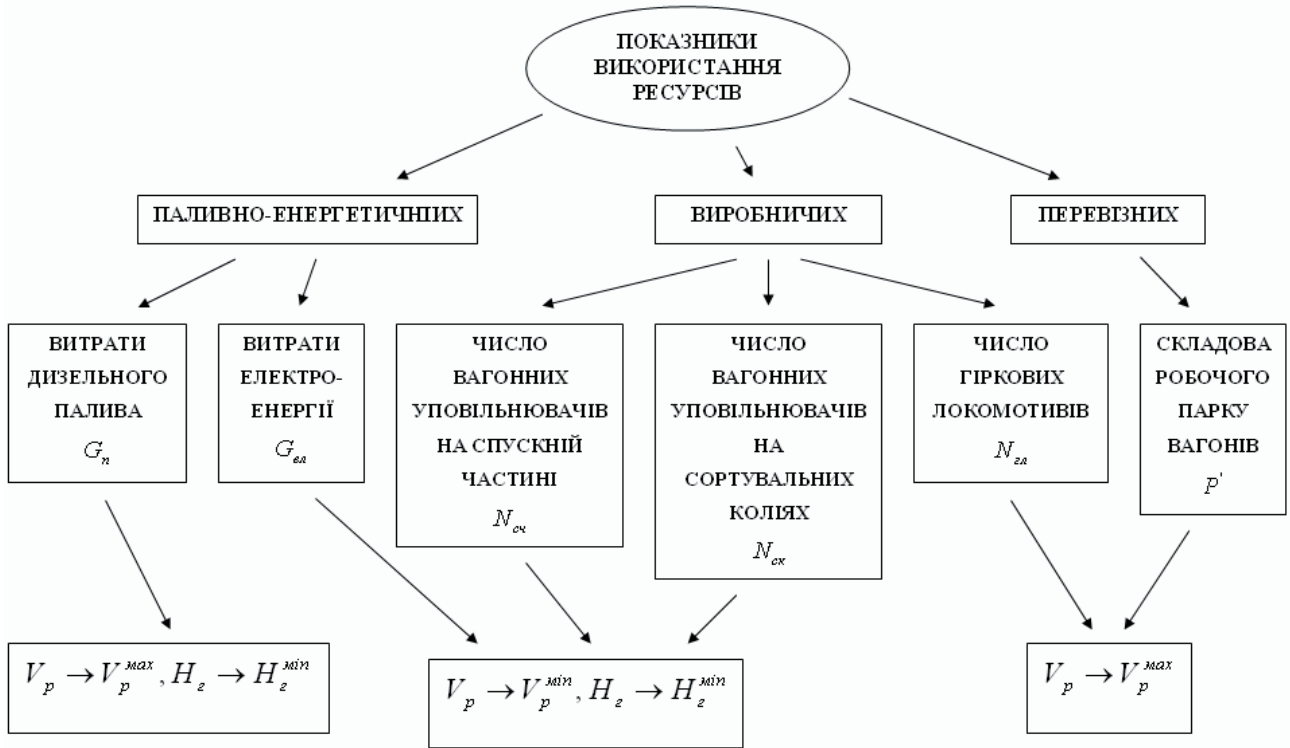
ПОКАЗНИКИ ВИКОРИСТАННЯ РЕСУРСІВ

ПАЛИВНО-ЕНЕРГЕТИЧНИХ

ВИРОБНИЧИХ

ПЕРЕВІЗНИХ

ВИТРАТИ ДИЗЕЛЬНОГО ПАЛИВА $G_п$

ВИТРАТИ ЕЛЕКТРО-ЕНЕРГІЇ $G_{ел}$

ЧИСЛО ВАГОННИХ УПОВІЛЬНЮВАЧІВ НА СПУСКНІЙ ЧАСТИНІ $N_{сч}$

ЧИСЛО ВАГОННИХ УПОВІЛЬНЮВАЧІВ НА СОРТУВАЛЬНИХ КОЛІЯХ $N_{ск}$

ЧИСЛО ГІРКОВИХ ЛОКОМОТИВІВ $N_{гл}$

СКЛАДОВА РОБОЧОГО ПАРКУ ВАГОНІВ $p'$

$V_p \to V_p^{мах}, H_г \to H_г^{мin}$

$V_p \to V_p^{мin}, H_г \to H_г^{мin}$

$V_p \to V_p^{мах}$